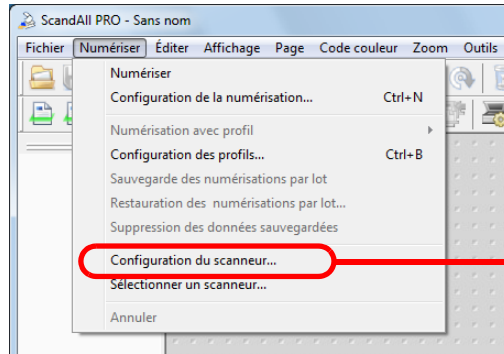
ScandAll PRO - Sans nom

Fichier Numériser Éditer Affichage Page Code couleur Zoom Outils

Numériser
Configuration de la numérisation... Ctrl+N
Numérisation avec profil
Configuration des profils... Ctrl+B
Sauvegarde des numérisations par lot
Restauration des numérisations par lot...
Suppression des données sauvegardées
Configuration du scanneur...
Sélectionner un scanneur...
Annuler